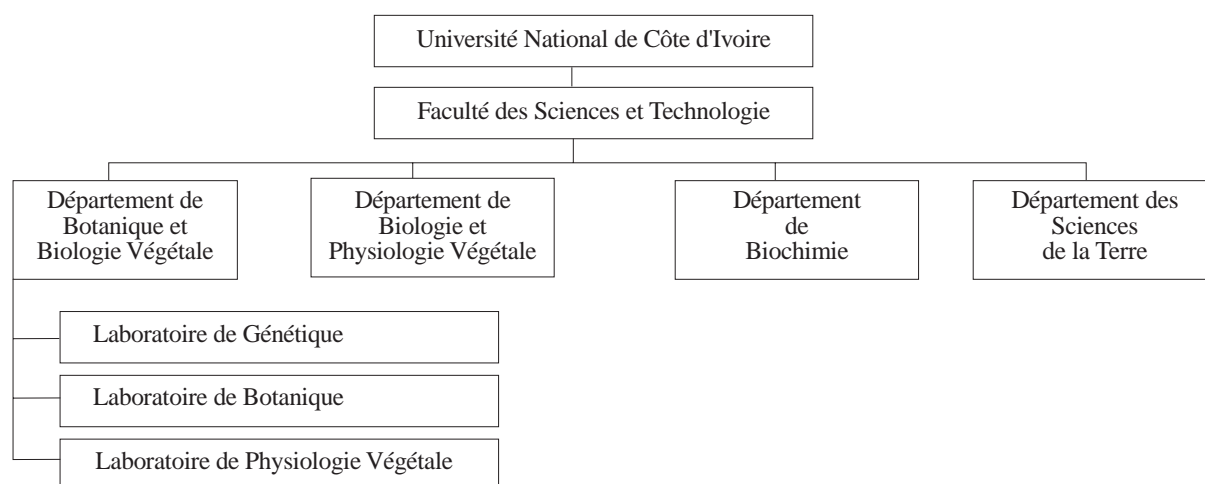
Université National de Côte d'Ivoire

Faculté des Sciences et Technologie

Département de Botanique et Biologie Végétale

Département de Biologie et Physiologie Végétale

Département de Biochimie

Département des Sciences de la Terre

Laboratoire de Génétique

Laboratoire de Botanique

Laboratoire de Physiologie Végétale